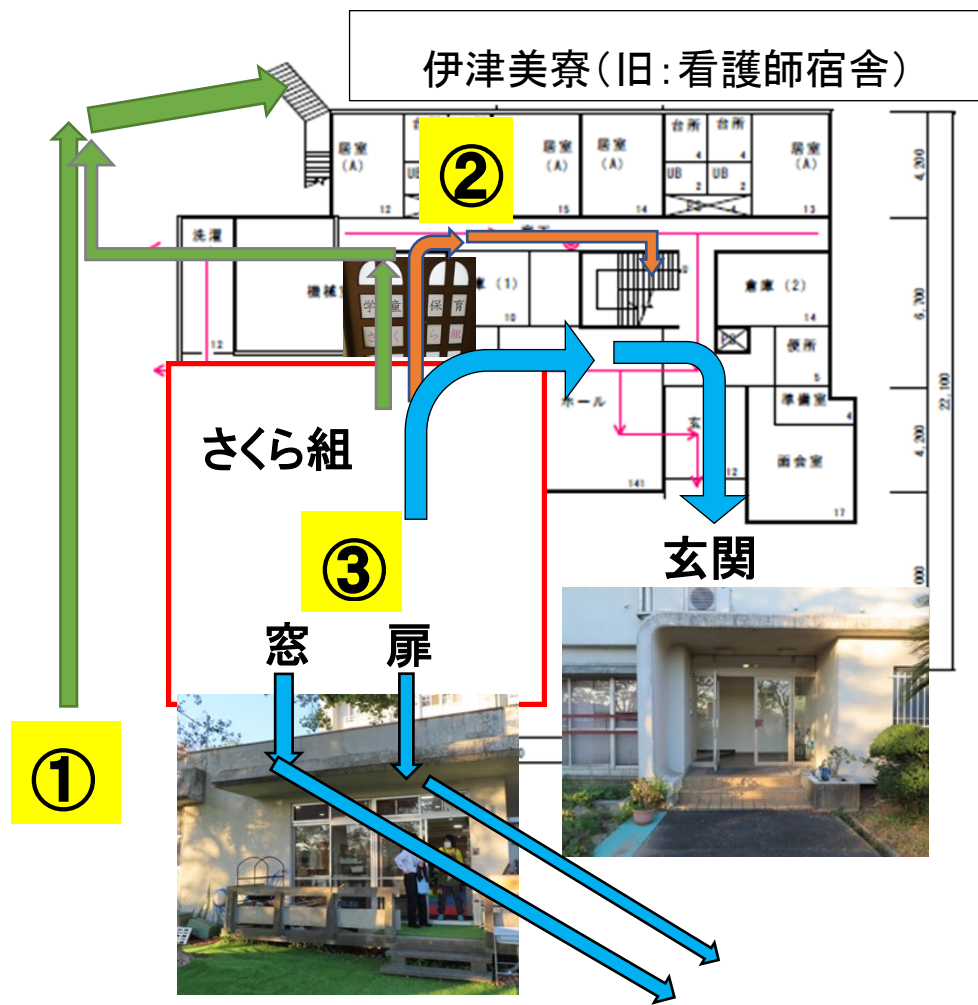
伊津美寮(旧:看護師宿舎)

②

居室 (A) 12
台所
UB
居室 (A) 15
居室 (A) 14
台所 4
台所 4
UB 2
UB 2
居室 (A) 13
洗濯
廊下
機械室 12
(1) 10
倉庫 (2) 14
便所 5
準備室 4
面会室 17
ホール 141
玄 12
12

4,200
6,700
4,200
22,100

学 童 保 育

さくら組

③

玄関

窓 扉

①